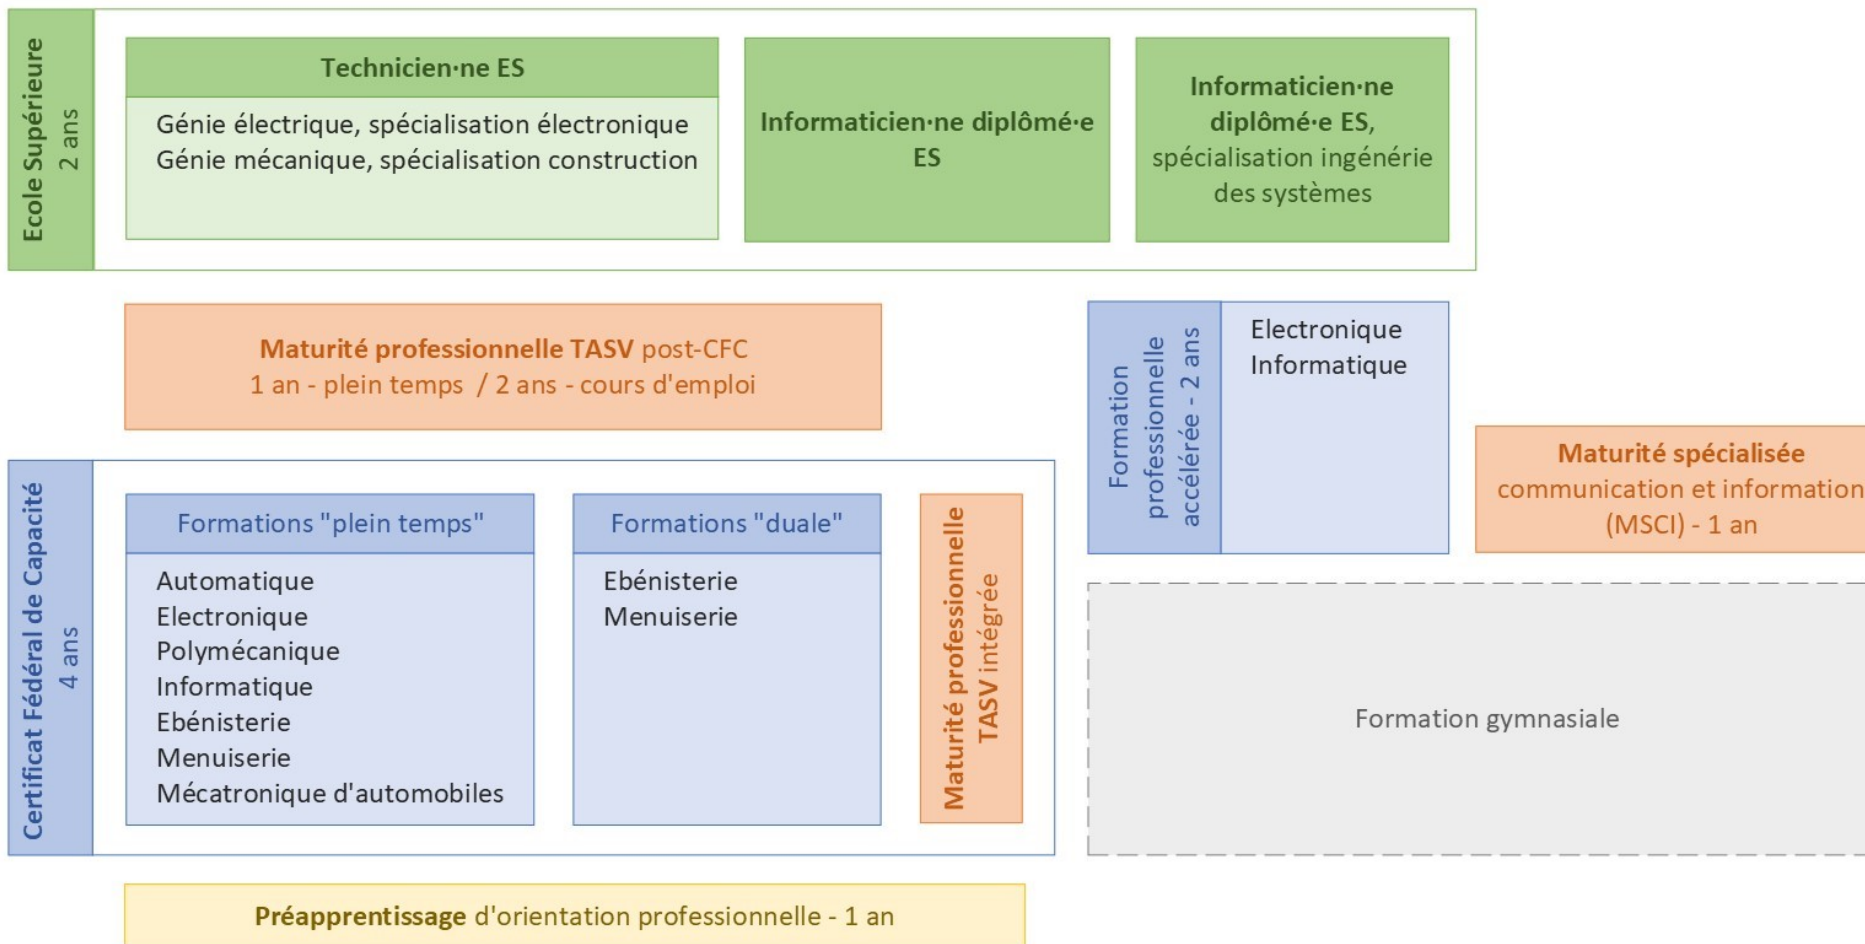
Ecole Supérieure
2 ans

Technicien·ne ES

Génie électrique, spécialisation électronique
Génie mécanique, spécialisation construction

Informaticien·ne diplômé·e ES

Informaticien·ne diplômé·e ES, spécialisation ingénérie des systèmes

Maturité professionnelle TASV post-CFC
1 an - plein temps / 2 ans - cours d'emploi

Formation professionnelle accélérée - 2 ans

Electronique
Informatique

Maturité spécialisée communication et information (MSCI) - 1 an

Certificat Fédéral de Capacité
4 ans

Formations "plein temps"

Automatique
Electronique
Polymécanique
Informatique
Ebénisterie
Menuiserie
Mécatronique d'automobiles

Formations "duale"

Ebénisterie
Menuiserie

Maturité professionnelle TASV intégrée

Formation gymnasiale

Préapprentissage d'orientation professionnelle - 1 an